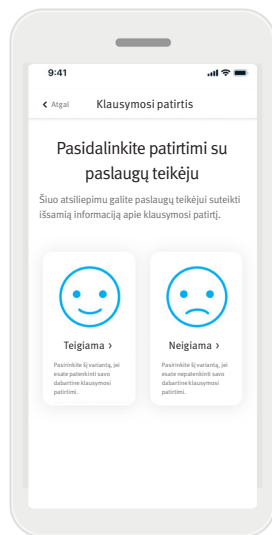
9:41

‹ Atgal Klausymosi patirtis

Pasidalinkite patirtimi su paslaugų teikėju

Šiuo atsiliepimu galite paslaugų teikėjui suteikti išsamią informaciją apie klausymosi patirtį.

Teigiama ›

Pasirinkite šį variantą, jei esate patenkinti savo dabartine klausymosi patirtimi.

Neigiama ›

Pasirinkite šį variantą, jei esate nepatenkinti savo dabartine klausymosi patirtimi.